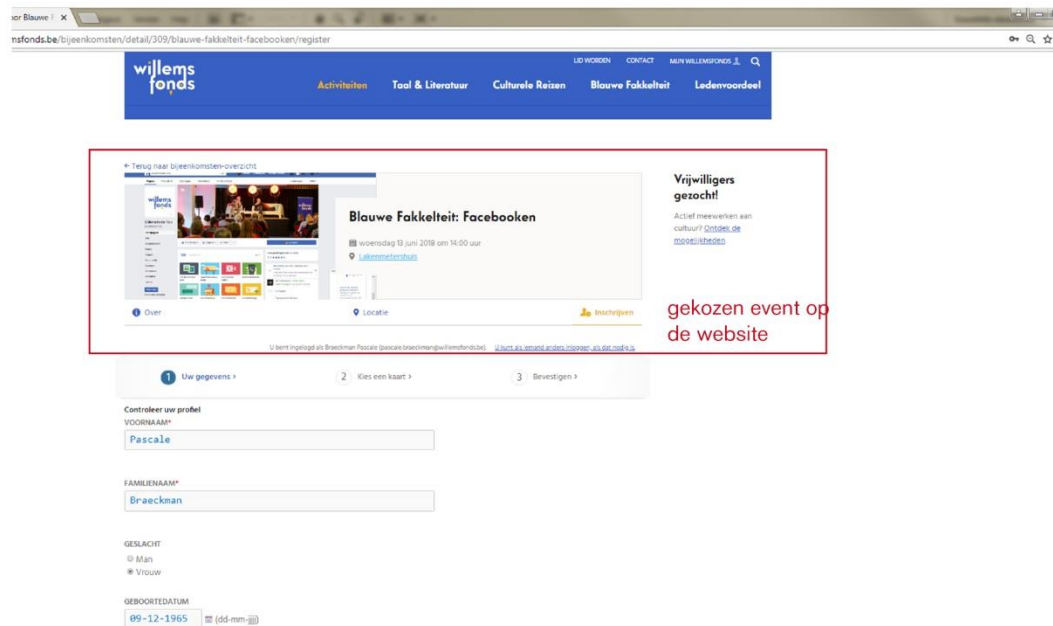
oor Blauwe F ×

msfonds.be/bijeenkomsten/detail/309/blauwe-fakkelteit-facebooken/register

willems fonds

LID WORDEN CONTACT MIJN WILLEMSFONDS

Activiteiten Taal & Literatuur Culturele Reizen Blauwe Fakkelteit Ledenvoordeel

← Terug naar bijeenkomsten-overzicht

Blauwe Fakkelteit: Facebooken

woensdag 13 juni 2018 om 14:00 uur

Lakenmetershuis

Vrijwilligers gezocht!

Actief meewerken aan cultuur? Ontdek de mogelijkheden

Over

Locatie

Inschrijven

gekozen event op de website

U bent ingelogd als Braeckman Pascale (pascale.braeckman@willemsfonds.be). U kunt als iemand anders inloggen, als dat nodig is.

1 Uw gegevens ›

2 Kies een kaart ›

3 Bevestigen ›

Controleer uw profiel

VOORNAAM*

Pascale

FAMILIENAAM*

Braeckman

GESLACHT

Man

Vrouw

GEBOORTEDATUM

09-12-1965 (dd-mm-jjjj)